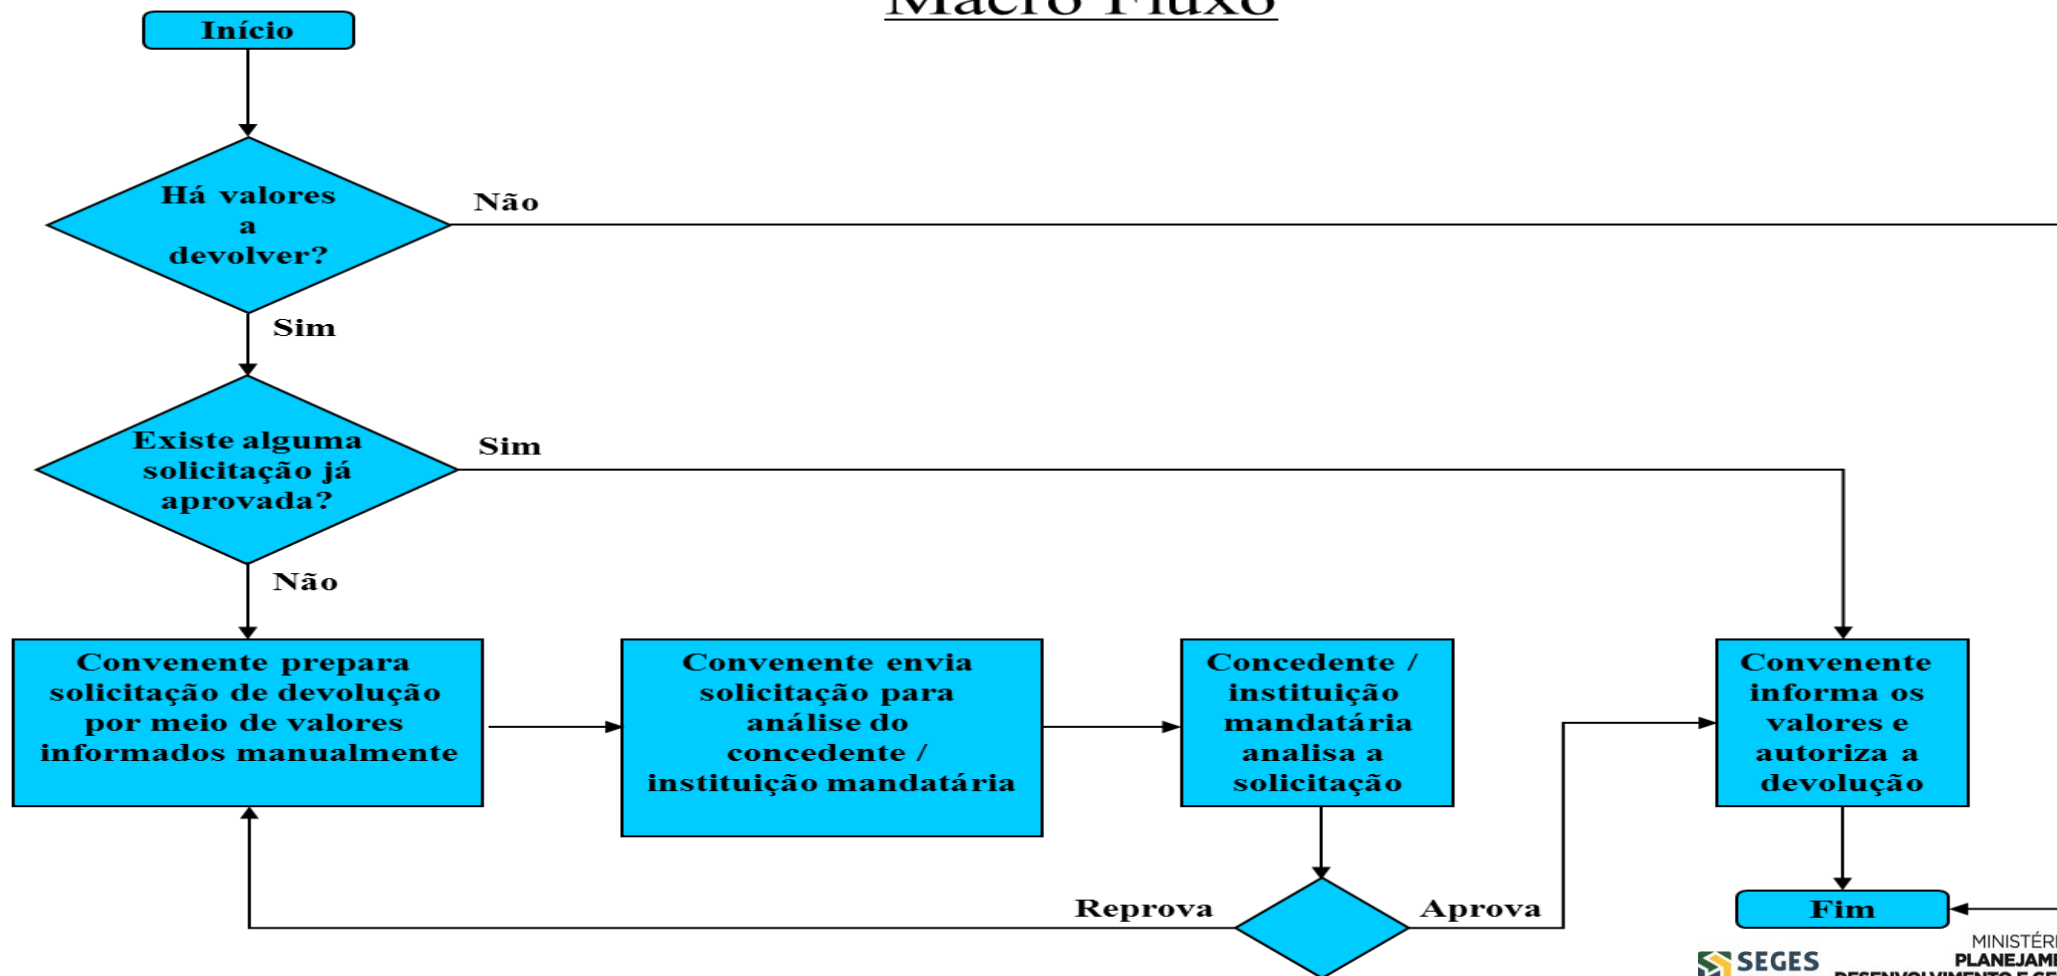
Macro Fluxo

Início

Há valores a devolver?

Não

Sim

Existe alguma solicitação já aprovada?

Sim

Não

Convenente prepara solicitação de devolução por meio de valores informados manualmente

Convenente envia solicitação para análise do concedente / instituição mandatária

Concedente / instituição mandatária analisa a solicitação

Convenente informa os valores e autoriza a devolução

Reprova

Aprova

Fim

SEGES

MINISTÉRI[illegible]
PLANEJAM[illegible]
DESENVOLVIMENTO E GE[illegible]